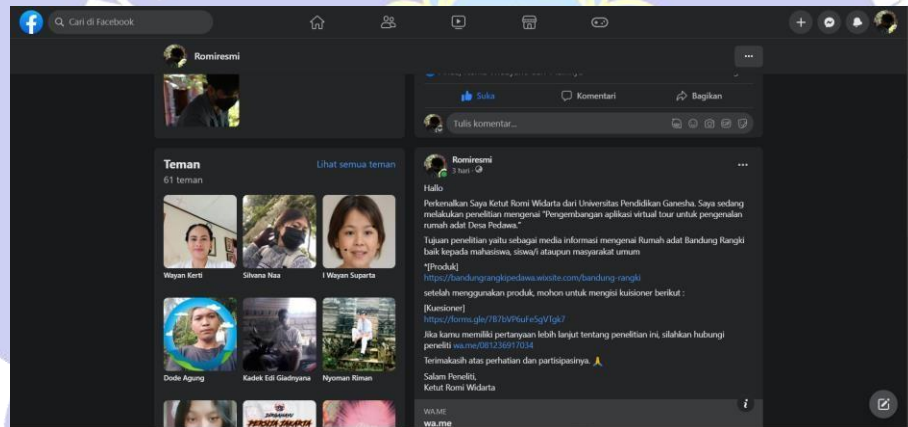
Cari di Facebook

Romiresmi

Suka
Komentari
Bagikan

Tulis komentar...

Teman
Lihat semua teman
61 teman

Wayan Kerti
Silvana Naa
I Wayan Suparta
Dode Agung
Kadek Edi Giadnyana
Nyoman Riman

Romiresmi
3 hari

Hallo

Perkenalkan Saya Ketut Romi Widarta dari Universitas Pendidikan Ganesha. Saya sedang melakukan penelitian mengenai "Pengembangan aplikasi virtual tour untuk pengenalan rumah adat Desa Pedawa."

Tujuan penelitian yaitu sebagai media informasi mengenai Rumah adat Bandung Rangki baik kepada mahasiswa, siswa/i ataupun masyarakat umum

*[Produk]
https://bandungrangkipedawa.wixsite.com/bandung-rangki

setelah menggunakan produk, mohon untuk mengisi kuisioner berikut :

[Kuesioner]
https://forms.gle/7B7bVP6uFe5gVTgk7

Jika kamu memiliki pertanyaan lebih lanjut tentang penelitian ini, silahkan hubungi peneliti wa.me/081236917034

Terimakasih atas perhatian dan partisipasinya. 🙏

Salam Peneliti,
Ketut Romi Widarta

WA.ME
wa.me